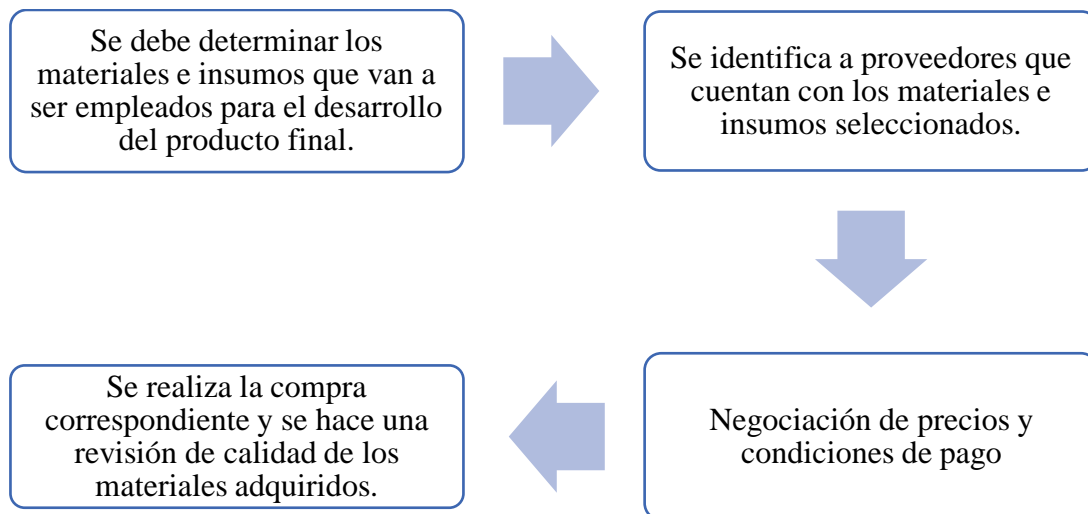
Se debe determinar los materiales e insumos que van a ser empleados para el desarrollo del producto final.

Se identifica a proveedores que cuentan con los materiales e insumos seleccionados.

Negociación de precios y condiciones de pago

Se realiza la compra correspondiente y se hace una revisión de calidad de los materiales adquiridos.